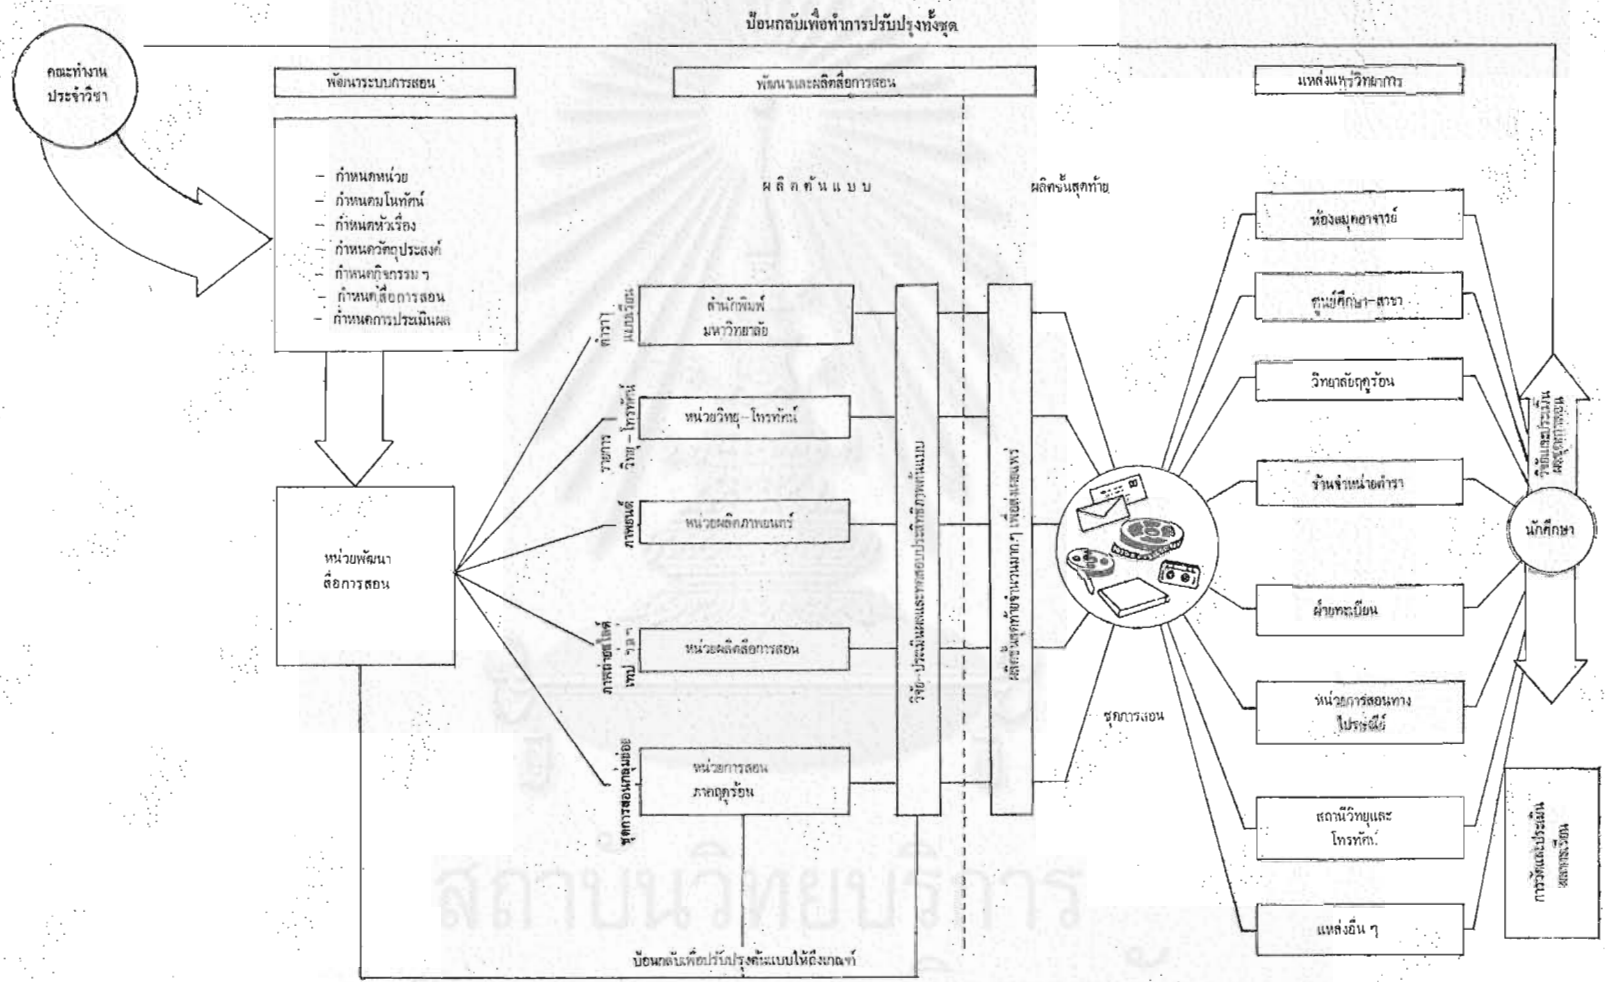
ป้อนกลับเพื่อทำการปรับปรุงทั้งชุด

คณะทำงานประจำวิชา

พัฒนาระบบการสอน

- กำหนดหน่วย
- กำหนดมโนทัศน์
- กำหนดหัวเรื่อง
- กำหนดวัตถุประสงค์
- กำหนดกิจกรรม ฯ
- กำหนดสื่อการสอน
- กำหนดการประเมินผล

หน่วยพัฒนาสื่อการสอน

พัฒนาและผลิตสื่อการสอน

ผลิตต้นแบบ

ผลิตขั้นสุดท้าย

ตำรา แบบเรียน

สำนักพิมพ์มหาวิทยาลัย

รายการวิทยุ-โทรทัศน์

หน่วยวิทยุ-โทรทัศน์

ภาพยนตร์

หน่วยผลิตภาพยนตร์

ภาพถ่าย สไลด์ เทป วีดิโอ

หน่วยผลิตสื่อการสอน

ชุดการสอนกลุ่มย่อย

หน่วยการสอนภาคฤดูร้อน

วิจัย-ประเมินผลระหว่างผลิตต้นแบบ

ผลิตขั้นสุดท้ายจำนวนมาก ๆ เพื่อเผยแพร่

ชุดการสอน

ป้อนกลับเพื่อปรับปรุงต้นแบบให้ถึงเกณฑ์

แหล่งแพร่วิทยาการ

ห้องสมุดอาจารย์

ศูนย์ศึกษา-สาขา

วิทยาลัยฤดูร้อน

ร้านจำหน่ายตำรา

ฝ่ายทะเบียน

หน่วยการสอนทางไปรษณีย์

สถานีวิทยุและโทรทัศน์

แหล่งอื่น ๆ

นักศึกษา

การวัดและประเมินผลการเรียน

การวัดและประเมินผลการเรียน